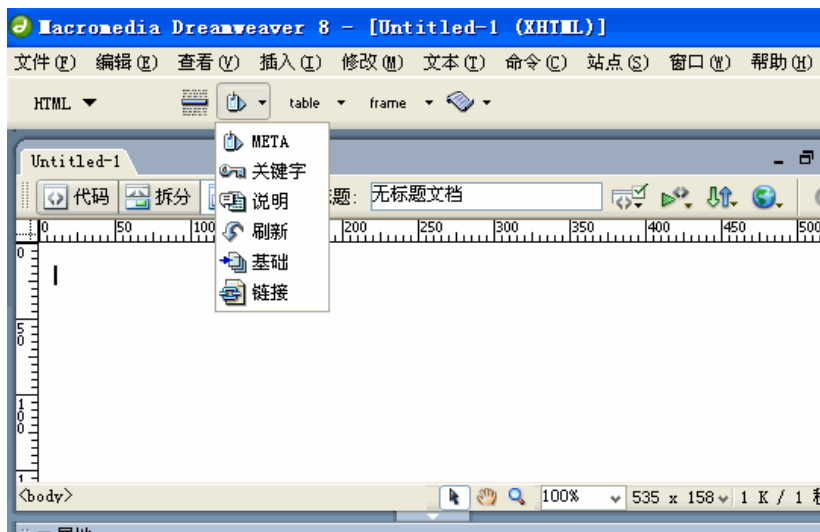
Macromedia Dreamweaver 8 - [Untitled-1 (XHTML)]

文件(F) 编辑(E) 查看(V) 插入(I) 修改(M) 文本(T) 命令(C) 站点(S) 窗口(W) 帮助(H)

HTML table frame

Untitled-1

代码 拆分 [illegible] 标题: 无标题文档

META
关键字
说明
刷新
基础
链接

0 50 100 200 250 300 350 400 450 500

0
50
100

<body>

100% 535 x 158 1 K / 1 秒

属性